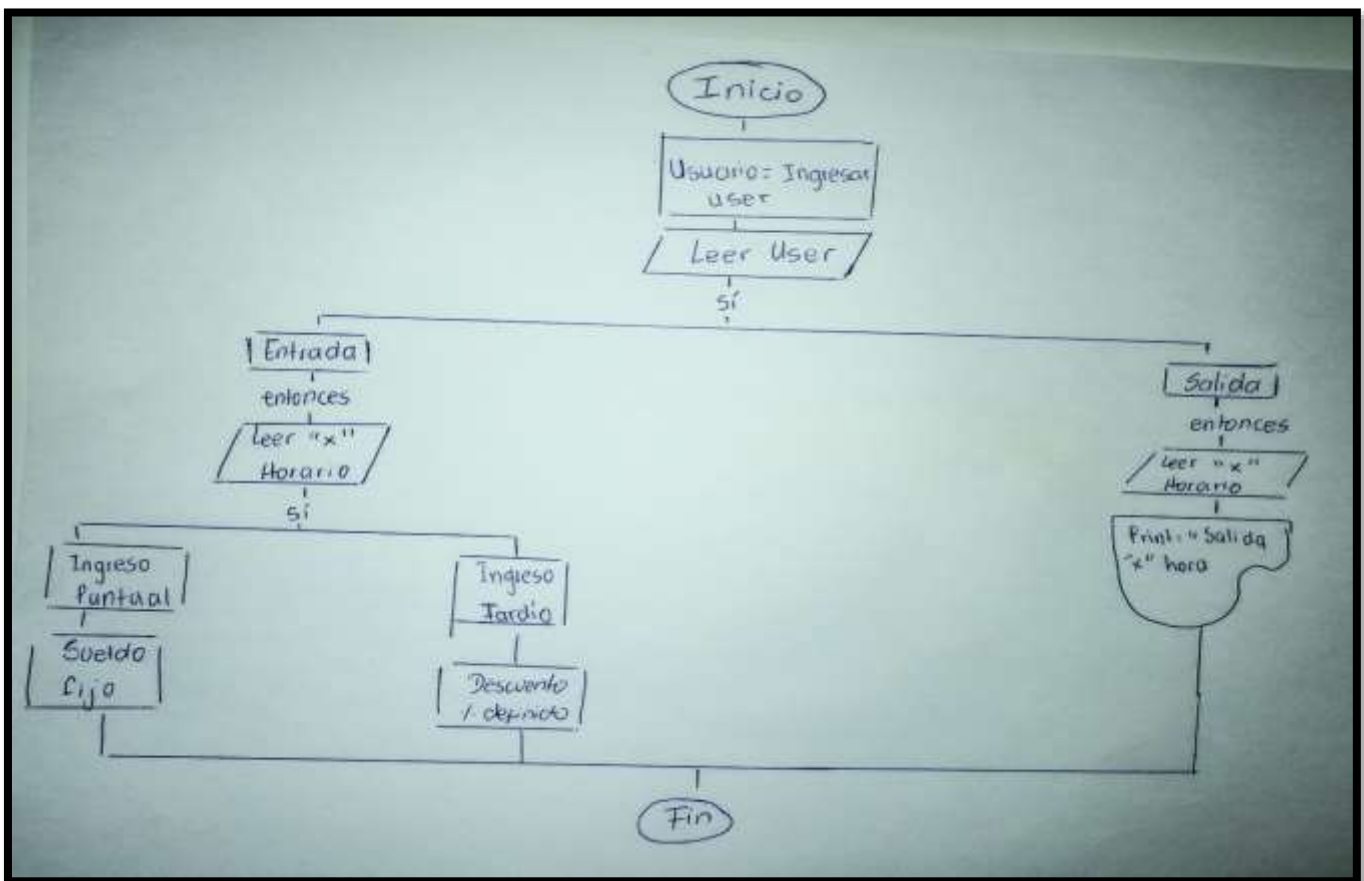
Inicio

Usuario: Ingresar user

Leer User

sí

Entrada

entonces

Leer "x" Horario

sí

Ingreso Puntual

Sueldo Fijo

Ingreso Tardío

Descuento % definido

Salida

entonces

Leer "x" Horario

Print: "Salida "x" hora

Fin